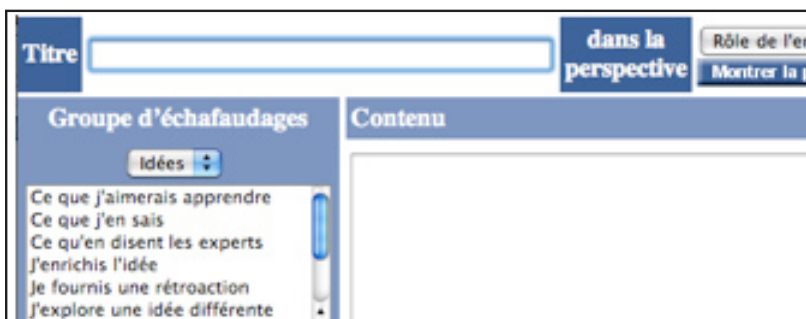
Titre

dans la perspective

Rôle de l'e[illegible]

Montrer la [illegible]

Groupe d'échafaudages

Idées

Ce que j'aimerais apprendre
Ce que j'en sais
Ce qu'en disent les experts
J'enrichis l'idée
Je fournis une rétroaction
J'explore une idée différente

Contenu